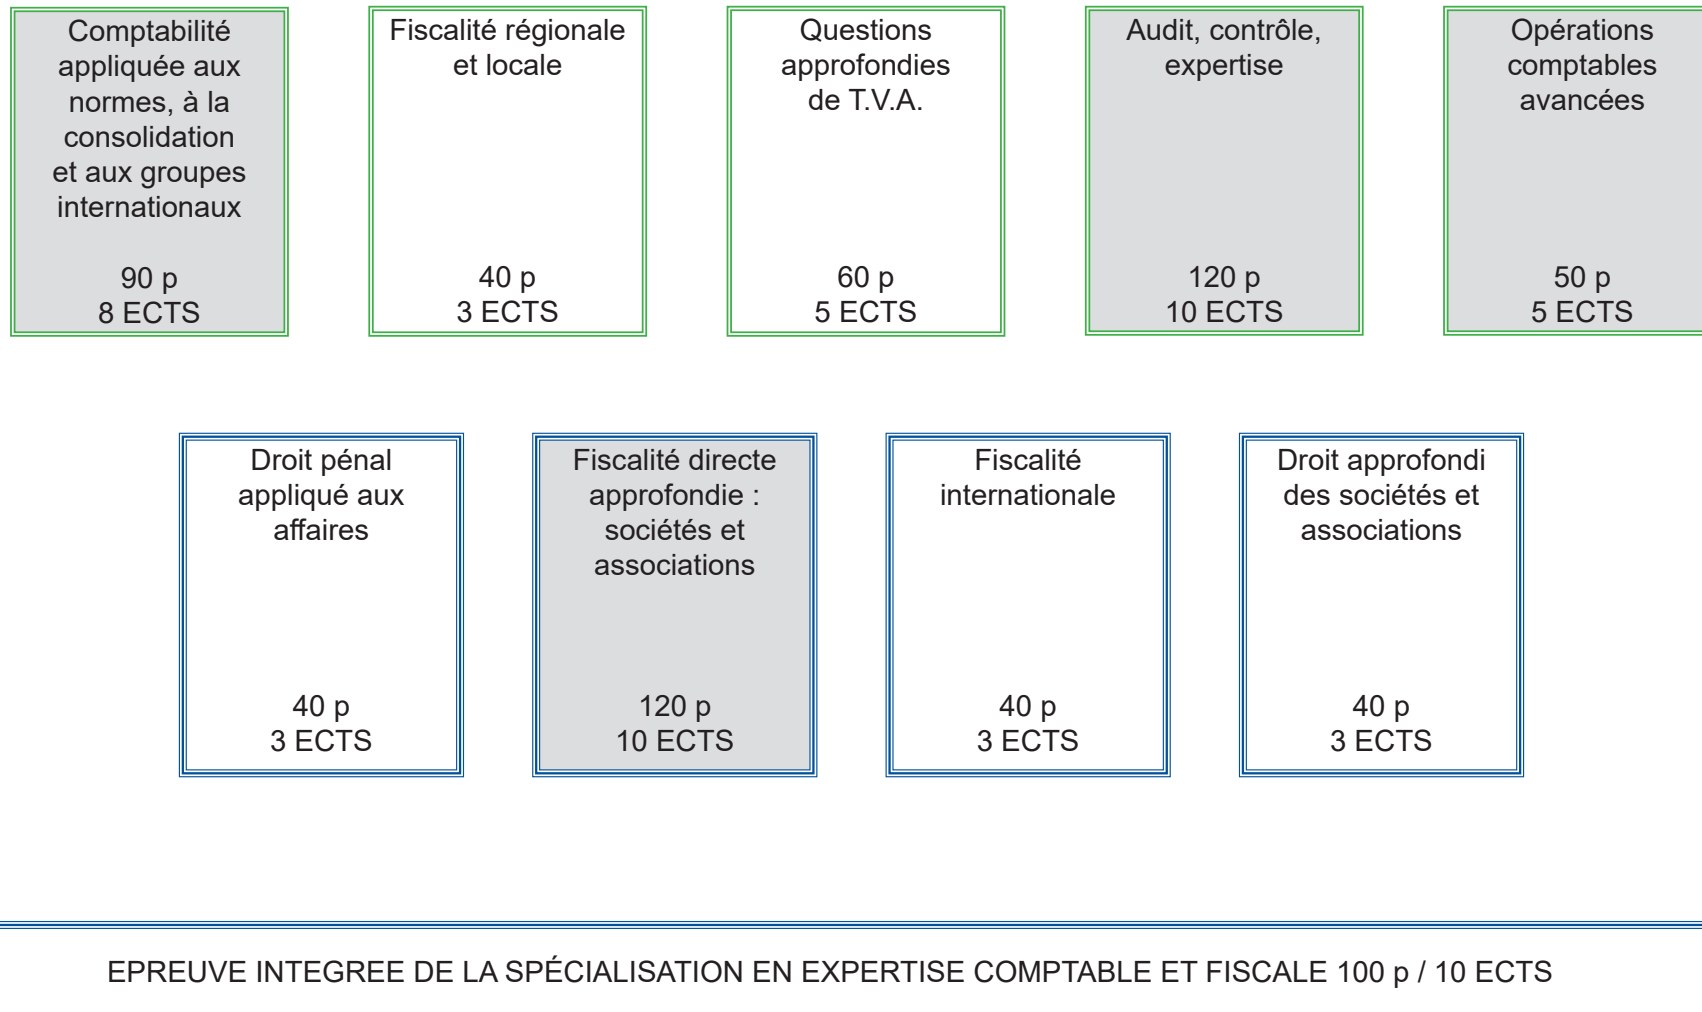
Comptabilité appliquée aux normes, à la consolidation et aux groupes internationaux

90 p
8 ECTS

Fiscalité régionale et locale

40 p
3 ECTS

Questions approfondies de T.V.A.

60 p
5 ECTS

Audit, contrôle, expertise

120 p
10 ECTS

Opérations comptables avancées

50 p
5 ECTS

Droit pénal appliqué aux affaires

40 p
3 ECTS

Fiscalité directe approfondie : sociétés et associations

120 p
10 ECTS

Fiscalité internationale

40 p
3 ECTS

Droit approfondi des sociétés et associations

40 p
3 ECTS

EPREUVE INTEGREE DE LA SPÉCIALISATION EN EXPERTISE COMPTABLE ET FISCALE 100 p / 10 ECTS